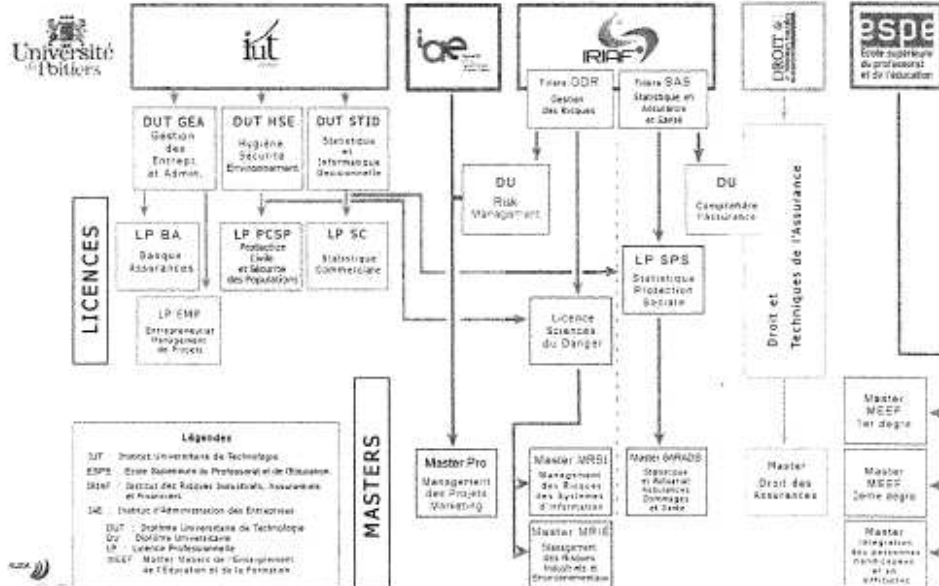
Université de Poitiers

iut

iae

IRIAF

DROIT

espe
École supérieure du professorat et de l'éducation

DUT GEA
Gestion des Entrep. et Admin.

DUT HSE
Hygiène Sécurité Environnement

DUT STID
Statistique et Informatique Décisionnelle

Filière GDR
Gestion des Risques

Filière SAS
Statistique en Assurance et Santé

DU
Risk Management

DU
Complémentaire l'assurance

LICENCES

LP BA
Banque Assurances

LP PCSP
Protection Civile et Sécurité des Populations

LP SC
Statistique Commerciale

LP SPS
Statistique Protection Sociale

Droit et Techniques de l'Assurance

LP EMP
Entrepreneuriat Management de Projets

Licence Sciences du Danger

MASTERS

Légendes
IUT : Institut Universitaire de Technologie
ESPE : Ecole Supérieure du Professorat et de l'Education
IRIAF : Institut des Risques Industriels, Assurantiels et Financiers
IAE : Institut d'Administration des Entreprises
DUT : Diplôme Universitaire de Technologie
DU : Diplôme Universitaire
LP : Licence Professionnelle
MEEF : Master Métiers de l'Enseignement de l'Education et de la Formation

Master Pro
Management des Projets Marketing

Master MRSI
Management des Risques des Systèmes d'Information

Master SARADS
Statistique et Actuariat Assurances Dommages et Santé

Master
Droit des Assurances

Master MEEF
1er degré

Master MEEF
2ème degré

Master
Intégration des personnes handicapées et en difficultés

Master MRIE
Management des Risques Industriels et Environnementaux